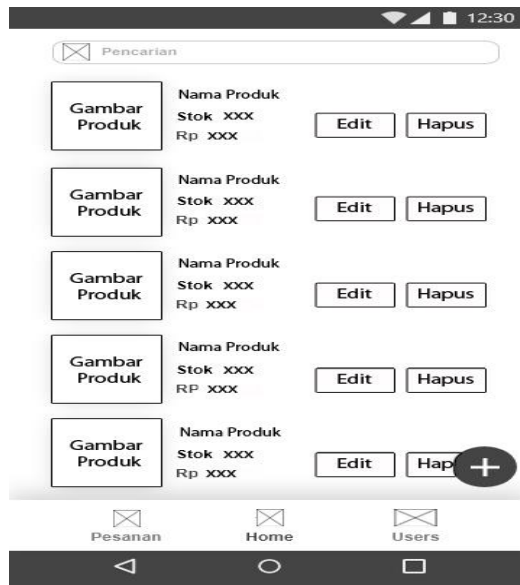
12:30

Pencarian

Gambar Produk
Nama Produk
Stok XXX
Rp XXX
Edit
Hapus

Gambar Produk
Nama Produk
Stok XXX
Rp XXX
Edit
Hapus

Gambar Produk
Nama Produk
Stok XXX
Rp XXX
Edit
Hapus

Gambar Produk
Nama Produk
Stok XXX
RP XXX
Edit
Hapus

Gambar Produk
Nama Produk
Stok XXX
Rp XXX
Edit
Hap

+

Pesanan
Home
Users